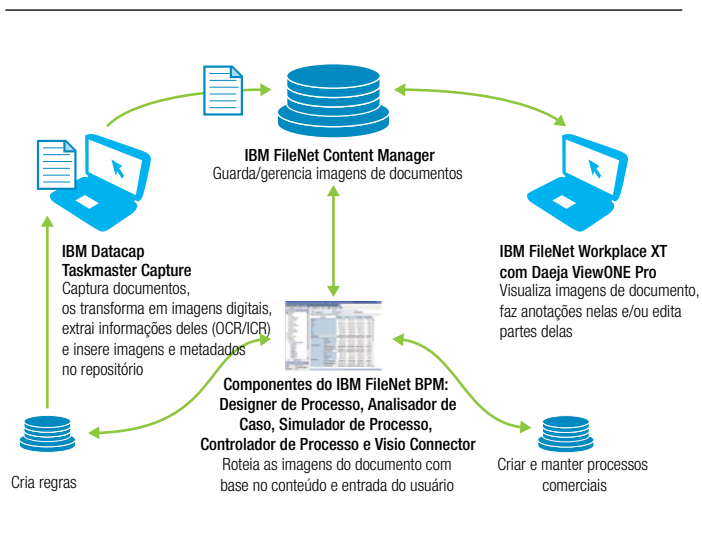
IBM FileNet Content Manager
Guarda/gerencia imagens de documentos

IBM Datacap Taskmaster Capture
Captura documentos, os transforma em imagens digitais, extrai informações deles (OCR/ICR) e insere imagens e metadados no repositório

IBM FileNet Workplace XT com Daeja ViewONE Pro
Visualiza imagens de documento, faz anotações nelas e/ou edita partes delas

Componentes do IBM FileNet BPM: Designer de Processo, Analisador de Caso, Simulador de Processo, Controlador de Processo e Visio Connector
Roteia as imagens do documento com base no conteúdo e entrada do usuário

Cria regras

Criar e manter processos comerciais